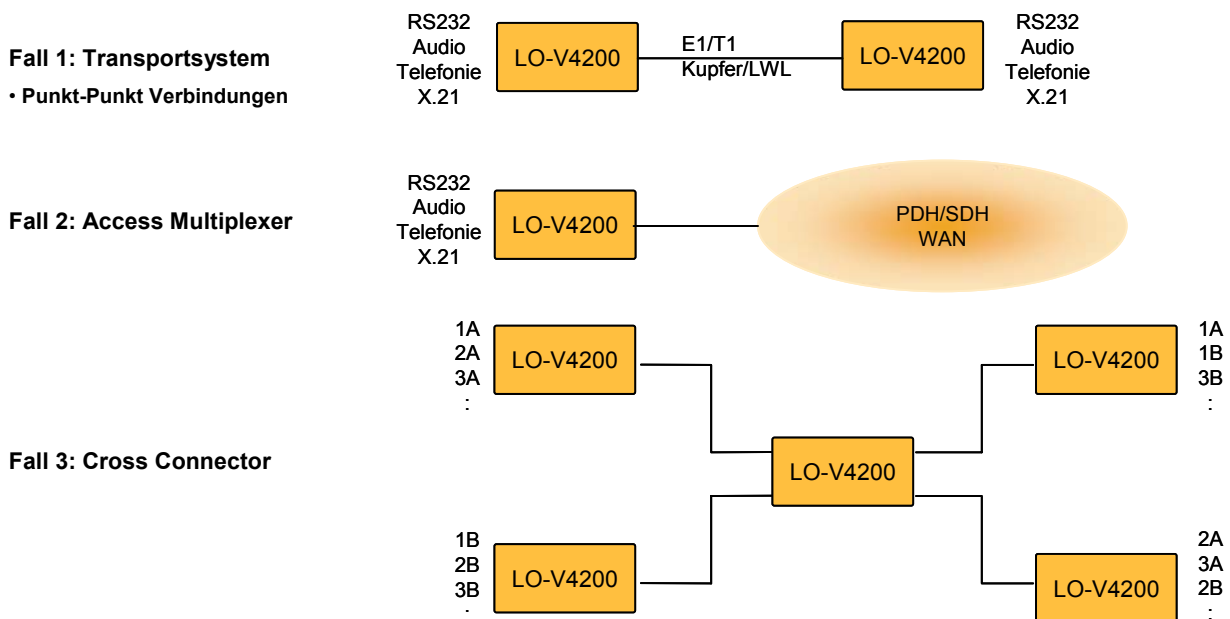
Fall 1: Transportsystem

• Punkt-Punkt Verbindungen

RS232
Audio
Telefonie
X.21

LO-V4200

E1/T1
Kupfer/LWL

LO-V4200

RS232
Audio
Telefonie
X.21

Fall 2: Access Multiplexer

RS232
Audio
Telefonie
X.21

LO-V4200

PDH/SDH
WAN

Fall 3: Cross Connector

1A
2A
3A
:

LO-V4200

LO-V4200

1A
1B
3B
:

LO-V4200

1B
2B
3B
:

LO-V4200

LO-V4200

2A
3A
2B
: